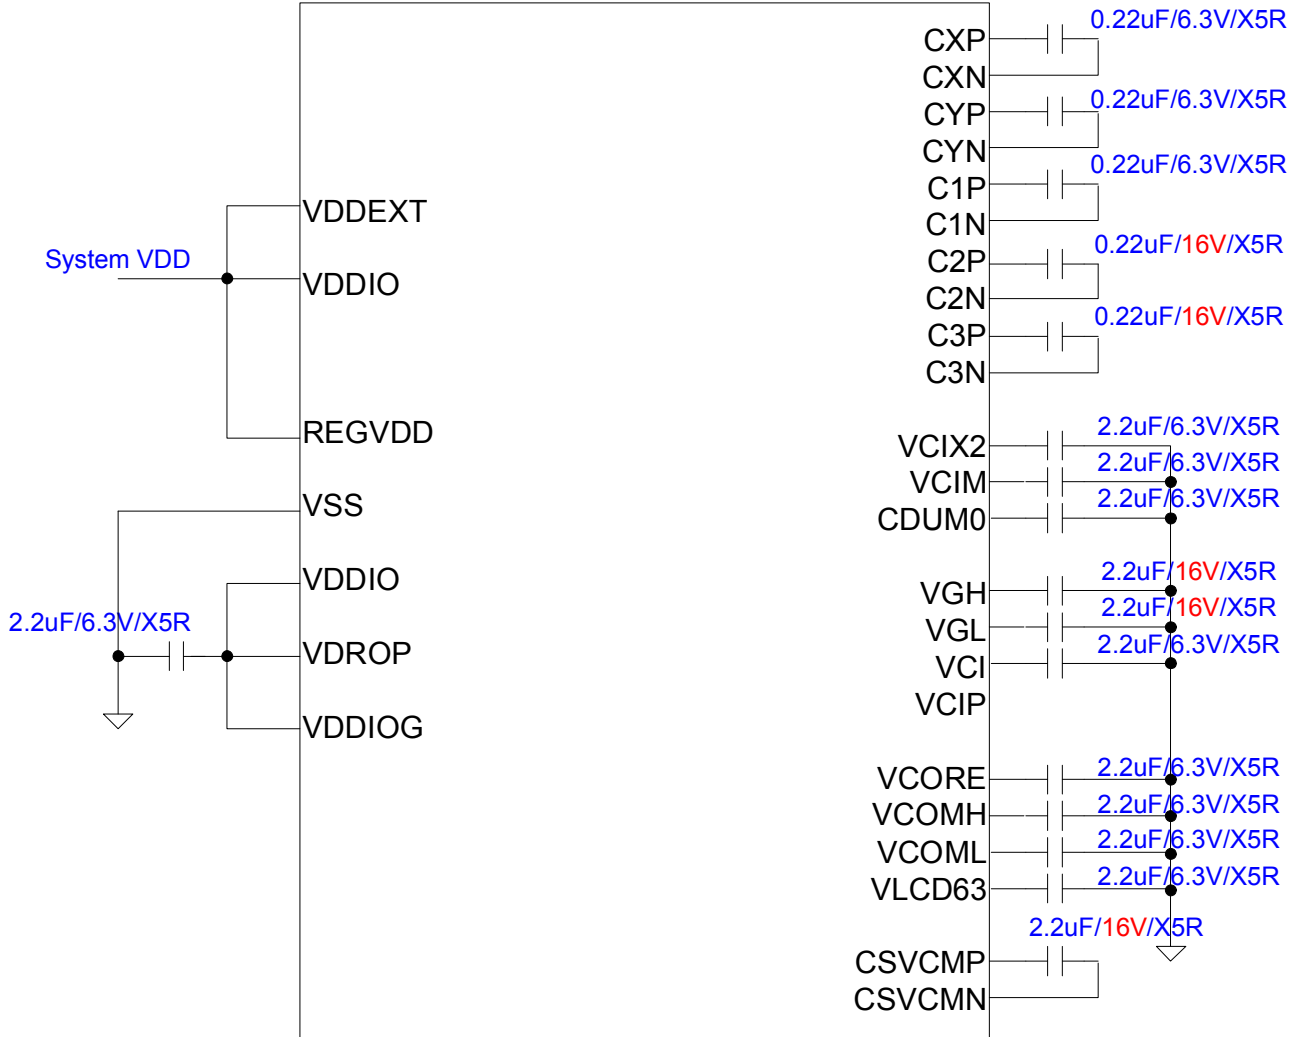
System VDD

VDDEXT
VDDIO
REGVDD
VSS
VDDIO
VDROP
VDDIOG

2.2uF/6.3V/X5R

CXP
CXN
CYP
CYN
C1P
C1N
C2P
C2N
C3P
C3N

0.22uF/6.3V/X5R
0.22uF/6.3V/X5R
0.22uF/6.3V/X5R
0.22uF/16V/X5R
0.22uF/16V/X5R

VCIX2
VCIM
CDUM0

2.2uF/6.3V/X5R
2.2uF/6.3V/X5R
2.2uF/6.3V/X5R

VGH
VGL
VCI
VCIP

2.2uF/16V/X5R
2.2uF/16V/X5R
2.2uF/6.3V/X5R

VCORE
VCOMH
VCOML
VLCD63

2.2uF/6.3V/X5R
2.2uF/6.3V/X5R
2.2uF/6.3V/X5R
2.2uF/6.3V/X5R

2.2uF/16V/X5R

CSVCMP
CSVCMN